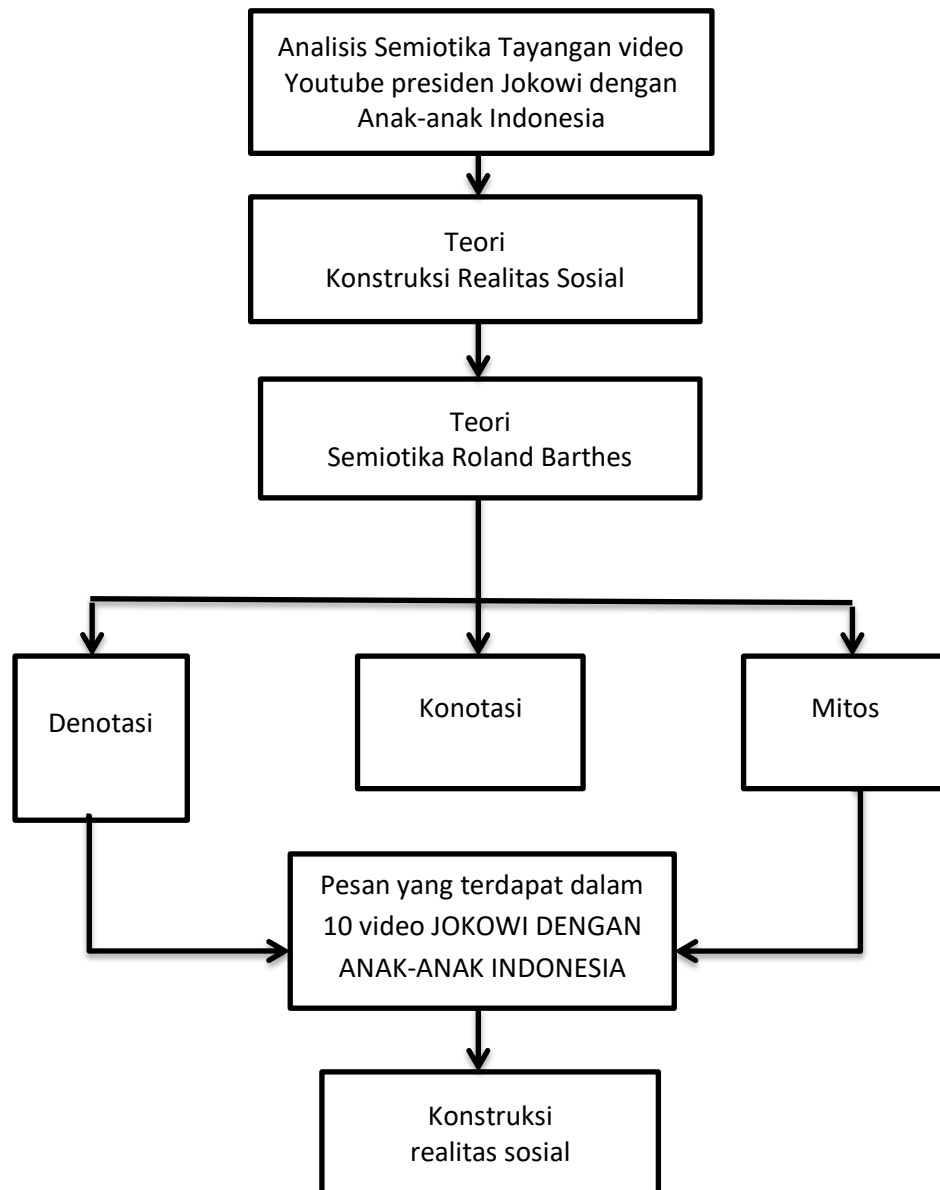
Analisis Semiotika Tayangan video Youtube presiden Jokowi dengan Anak-anak Indonesia

Teori
Konstruksi Realitas Sosial

Teori
Semiotika Roland Barthes

Denotasi

Konotasi

Mitos

Pesan yang terdapat dalam 10 video JOKOWI DENGAN ANAK-ANAK INDONESIA

Konstruksi
realitas sosial